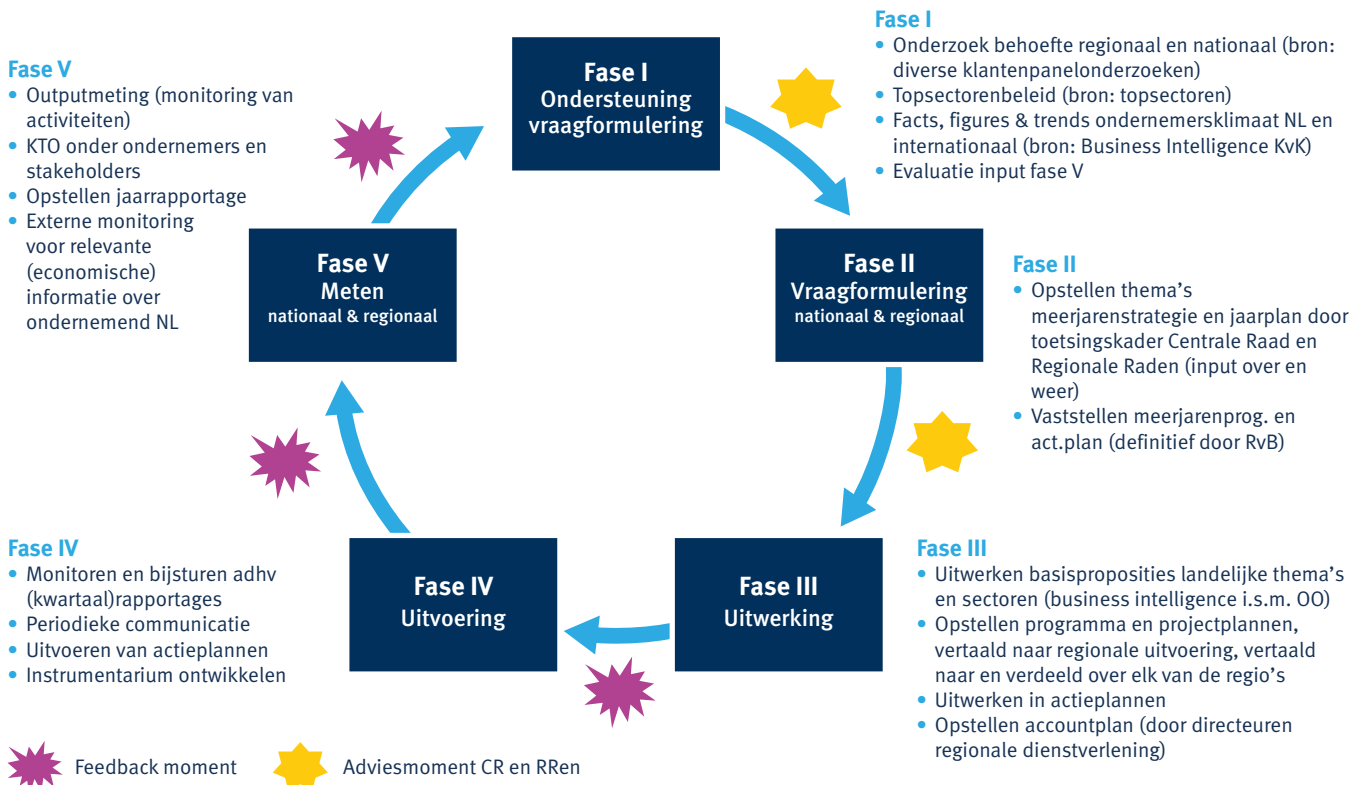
Fase V
- Outputmeting (monitoring van activiteiten)
- KTO onder ondernemers en stakeholders
- Opstellen jaarrapportage
- Externe monitoring voor relevante (economische) informatie over ondernemend NL

Fase I
Ondersteuning vraagformulering

Fase I
- Onderzoek behoefte regionaal en nationaal (bron: diverse klantenpanelonderzoeken)
- Topsectorenbeleid (bron: topsectoren)
- Facts, figures & trends ondernemersklimaat NL en internationaal (bron: Business Intelligence KvK)
- Evaluatie input fase V

Fase V
Meten
nationaal & regionaal

Fase II
Vraagformulering
nationaal & regionaal

Fase II
- Opstellen thema's meerjarenstrategie en jaarplan door toetsingskader Centrale Raad en Regionale Raden (input over en weer)
- Vaststellen meerjarenprog. en act.plan (definitief door RvB)

Fase IV
- Monitoren en bijsturen adhv (kwartaal)rapportages
- Periodieke communicatie
- Uitvoeren van actieplannen
- Instrumentarium ontwikkelen

Fase IV
Uitvoering

Fase III
Uitwerking

Fase III
- Uitwerken basisproposities landelijke thema's en sectoren (business intelligence i.s.m. OO)
- Opstellen programma en projectplannen, vertaald naar regionale uitvoering, vertaald naar en verdeeld over elk van de regio's
- Uitwerken in actieplannen
- Opstellen accountplan (door directeuren regionale dienstverlening)

Feedback moment
Adviesmoment CR en RRen